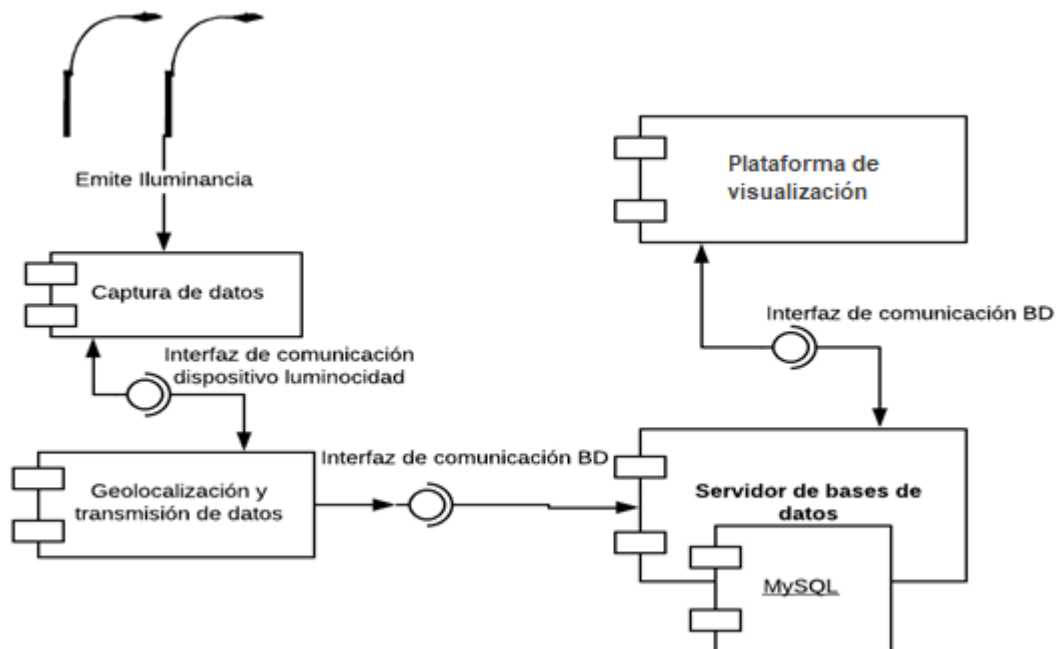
Emite Iluminancia

Captura de datos

Interfaz de comunicación dispositivo luminocidad

Geolocalización y transmisión de datos

Interfaz de comunicación BD

Plataforma de visualización

Interfaz de comunicación BD

Servidor de bases de datos

MySQL